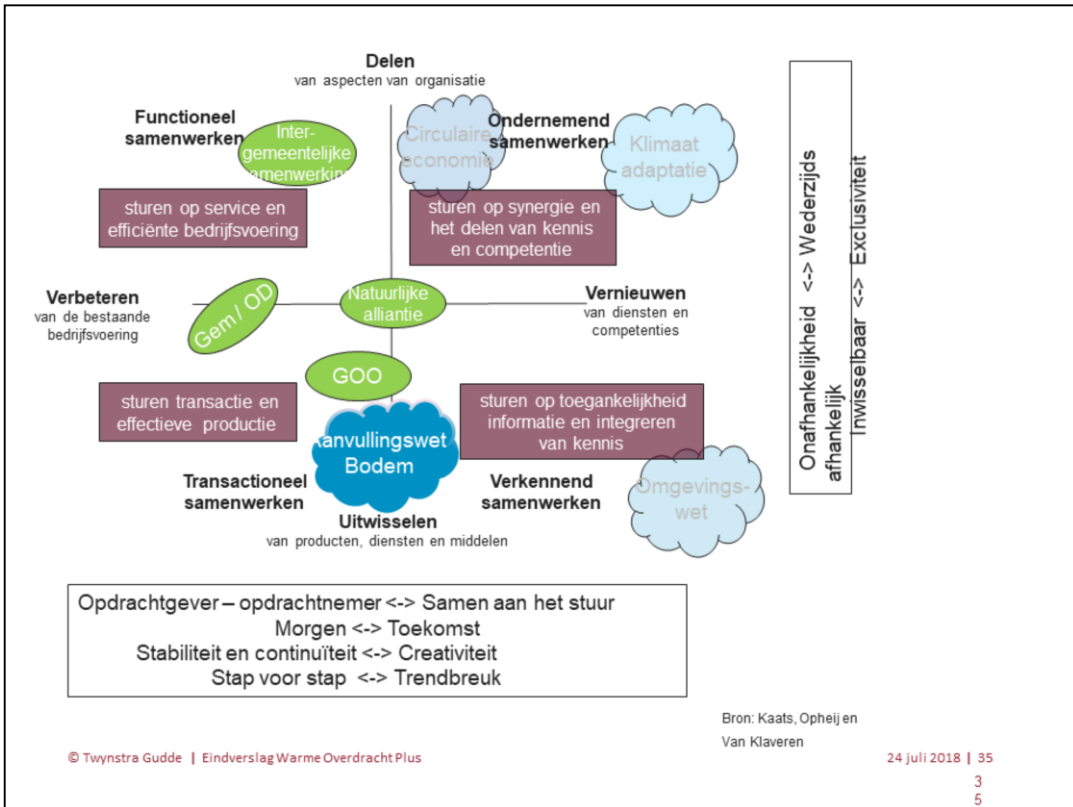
Delen
van aspecten van organisatie

Functioneel samenwerken

Intergemeentelijke samenwerking

Circulaire economie

Ondernemend samenwerken

Klimaat adaptatie

sturen op service en efficiënte bedrijfsvoering

sturen op synergie en het delen van kennis en competentie

Verbeteren
van de bestaande bedrijfsvoering

Gem / OD

Natuurlijke alliantie

Vernieuwen
van diensten en competenties

GOO

sturen transactie en effectieve productie

Aanvullingswet Bodem

sturen op toegankelijkheid informatie en integreren van kennis

Transactioneel samenwerken

Verkennend samenwerken

Omgevingswet

Uitwisselen
van producten, diensten en middelen

Onafhankelijkheid <-> Wederzijds afhankelijk
Inwisselbaar <-> Exclusiviteit

Opdrachtgever – opdrachtnemer <-> Samen aan het stuur
Morgen <-> Toekomst
Stabiliteit en continuïteit <-> Creativiteit
Stap voor stap <-> Trendbreuk

Bron: Kaats, Opheij en Van Klaveren

© Twynstra Gudde | Eindverslag Warme Overdracht Plus

24 juli 2018 | 35

35